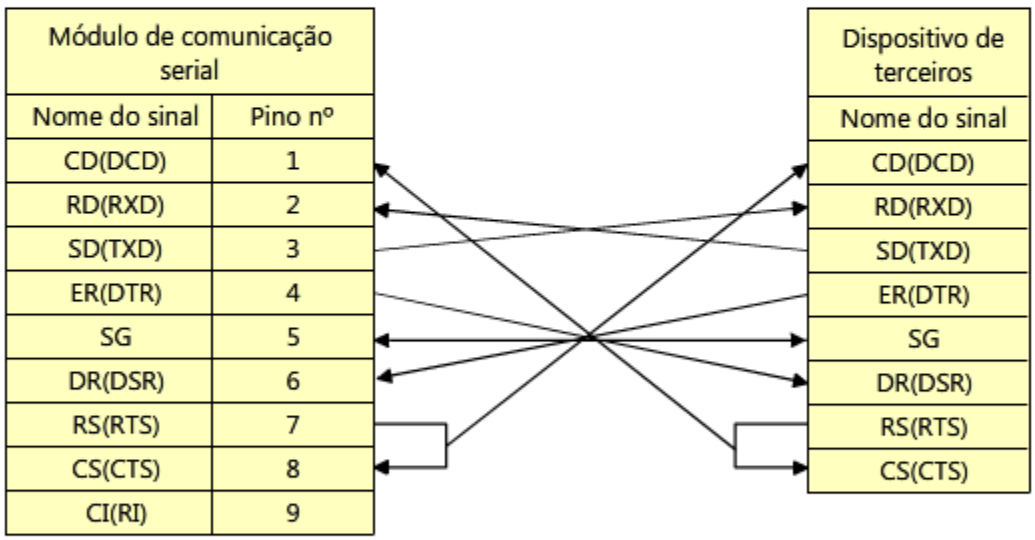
| Módulo de comunicação serial | |
|---|---|
| Nome do sinal | Pino nº |
| CD(DCD) | 1 |
| RD(RXD) | 2 |
| SD(TXD) | 3 |
| ER(DTR) | 4 |
| SG | 5 |
| DR(DSR) | 6 |
| RS(RTS) | 7 |
| CS(CTS) | 8 |
| CI(RI) | 9 |

| Dispositivo de terceiros |
|---|
| Nome do sinal |
| CD(DCD) |
| RD(RXD) |
| SD(TXD) |
| ER(DTR) |
| SG |
| DR(DSR) |
| RS(RTS) |
| CS(CTS) |